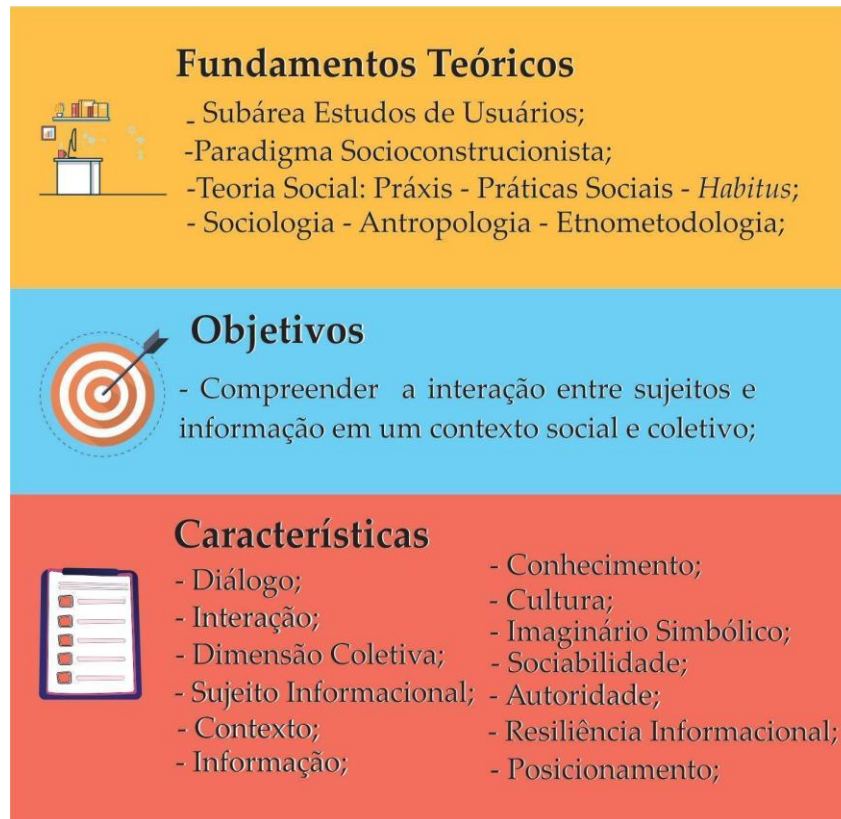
Fundamentos Teóricos

- Subárea Estudos de Usuários;
-Paradigma Socioconstrucionista;
-Teoria Social: Práxis - Práticas Sociais - *Habitus*;
- Sociologia - Antropologia - Etnometodologia;

Objetivos

- Compreender a interação entre sujeitos e informação em um contexto social e coletivo;

Características

- Diálogo;
- Interação;
- Dimensão Coletiva;
- Sujeito Informacional;
- Contexto;
- Informação;

- Conhecimento;
- Cultura;
- Imaginário Simbólico;
- Sociabilidade;
- Autoridade;
- Resiliência Informacional;
- Posicionamento;